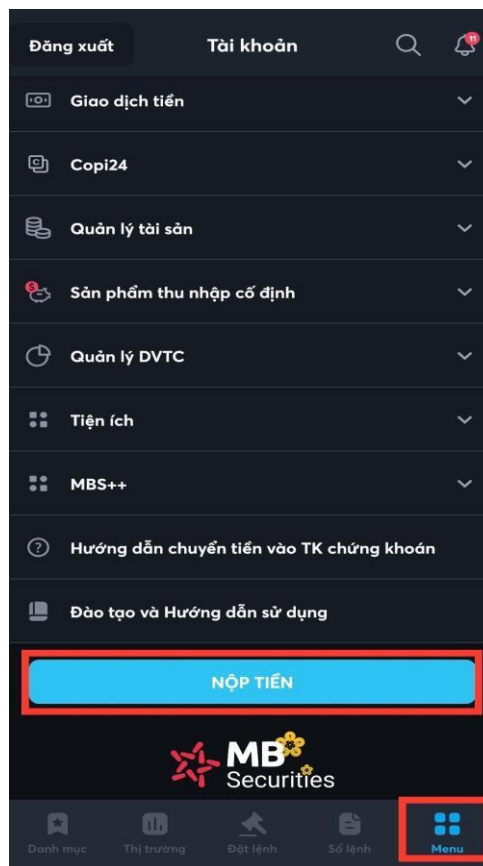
Đăng xuất

Tài khoản

11

Giao dịch tiền

Copi24

Quản lý tài sản

Sản phẩm thu nhập cố định

Quản lý DVTC

Tiện ích

MBS++

Hướng dẫn chuyển tiền vào TK chứng khoán

Đào tạo và Hướng dẫn sử dụng

NỘP TIỀN

MB Securities

Danh mục

Thị trường

Đặt lệnh

Sổ lệnh

Menu